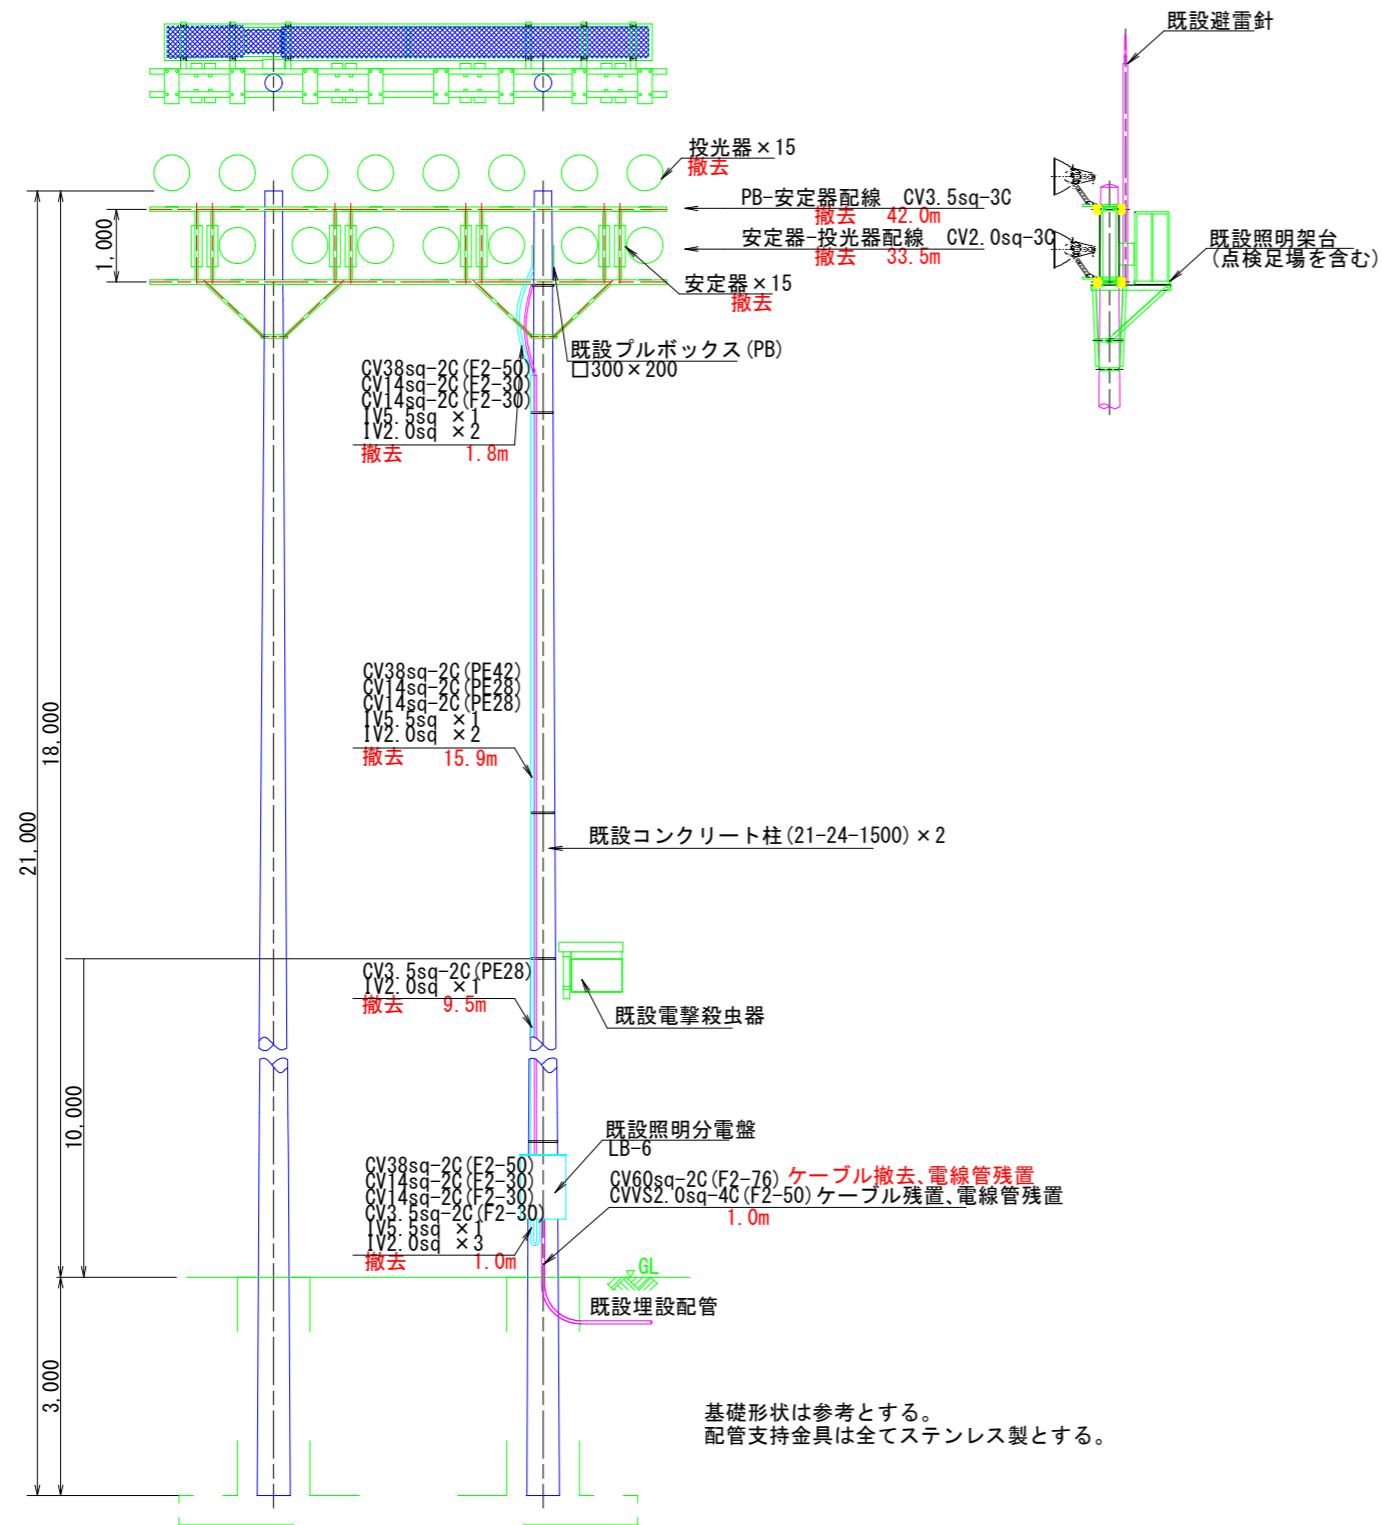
既設避雷針

投光器×15
撤去

PB-安定器配線　CV3.5sq-3C
撤去　42.0m

安定器-投光器配線　CV2.0sq-3C
撤去　33.5m

既設照明架台
(点検足場を含む)

1,000

安定器×15
撤去

既設プルボックス(PB)
□300×200

CV38sq-2C(E2-50)
CV14sq-2C(E2-30)
CV14sq-2C(F2-30)
IV5.5sq ×1
IV2.0sq ×2
撤去　1.8m

CV38sq-2C(PE42)
CV14sq-2C(PE28)
CV14sq-2C(PE28)
IV5.5sq ×1
IV2.0sq ×2
撤去　15.9m

18,000

21,000

既設コンクリート柱(21-24-1500)×2

CV3.5sq-2C(PE28)
IV2.0sq ×1
撤去　9.5m

既設電撃殺虫器

10,000

既設照明分電盤
LB-6

CV38sq-2C(E2-50)
CV14sq-2C(E2-30)
CV14sq-2C(F2-30)
CV3.5sq-2C(F2-30)
IV5.5sq ×1
IV2.0sq ×3
撤去　1.0m

CV60sq-2C(F2-76) ケーブル撤去、電線管残置
CVVS2.0sq-4C(F2-50) ケーブル残置、電線管残置
1.0m

GL

既設埋設配管

3,000

基礎形状は参考とする。
配管支持金具は全てステンレス製とする。